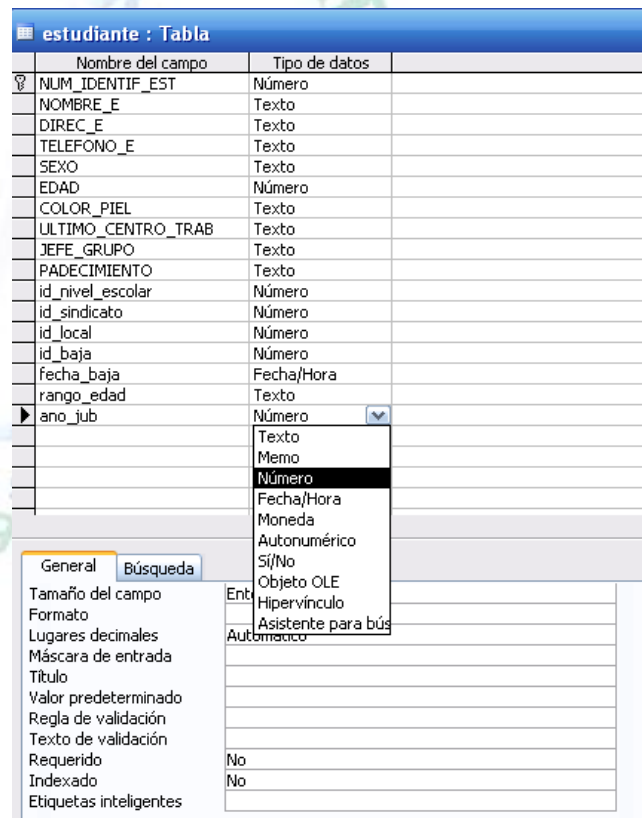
estudiante : Tabla

| Nombre del campo | Tipo de datos |
|---|---|
| NUM_IDENTIF_EST | Número |
| NOMBRE_E | Texto |
| DIREC_E | Texto |
| TELEFONO_E | Texto |
| SEXO | Texto |
| EDAD | Número |
| COLOR_PIEL | Texto |
| ULTIMO_CENTRO_TRAB | Texto |
| JEFE_GRUPO | Texto |
| PADECIMIENTO | Texto |
| id_nivel_escolar | Número |
| id_sindicato | Número |
| id_local | Número |
| id_baja | Número |
| fecha_baja | Fecha/Hora |
| rango_edad | Texto |
| ano_jub | Número |

Texto
Memo
Número
Fecha/Hora
Moneda
Autonumérico
Sí/No
Objeto OLE
Hipervínculo
Asistente para bús

General Búsqueda

| | |
|---|---|
| Tamaño del campo | Ent |
| Formato | |
| Lugares decimales | Auto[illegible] |
| Máscara de entrada | |
| Título | |
| Valor predeterminado | |
| Regla de validación | |
| Texto de validación | |
| Requerido | No |
| Indexado | No |
| Etiquetas inteligentes | |